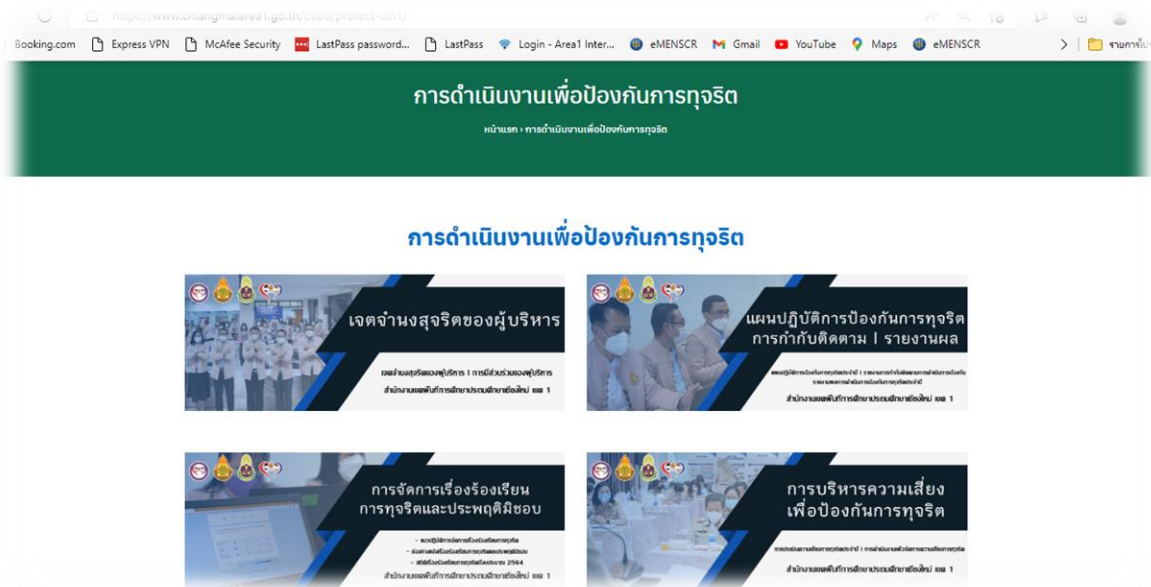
https://www.chiangmaiarea1.go.th/2020/protect-cm1/

Booking.com Express VPN McAfee Security LastPass password... LastPass Login - Area1 Inter... eMENSCR Gmail YouTube Maps eMENSCR รายการโ

การดำเนินงานเพื่อป้องกันการทุจริต

หน้าแรก › การดำเนินงานเพื่อป้องกันการทุจริต

การดำเนินงานเพื่อป้องกันการทุจริต

เจตจำนงสุจริตของผู้บริหาร

เจตจำนงสุจริตของผู้บริหาร | การมีส่วนร่วมของผู้บริหาร
สำนักงานเขตพื้นที่การศึกษาประถมศึกษาเชียงใหม่ เขต 1

แผนปฏิบัติการป้องกันการทุจริต การกำกับติดตาม | รายงานผล

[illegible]
สำนักงานเขตพื้นที่การศึกษาประถมศึกษาเชียงใหม่ เขต 1

การจัดการเรื่องร้องเรียน การทุจริตและประพฤติมิชอบ

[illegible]
สำนักงานเขตพื้นที่การศึกษาประถมศึกษาเชียงใหม่ เขต 1

การบริหารความเสี่ยง เพื่อป้องกันการทุจริต

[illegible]
สำนักงานเขตพื้นที่การศึกษาประถมศึกษาเชียงใหม่ เขต 1